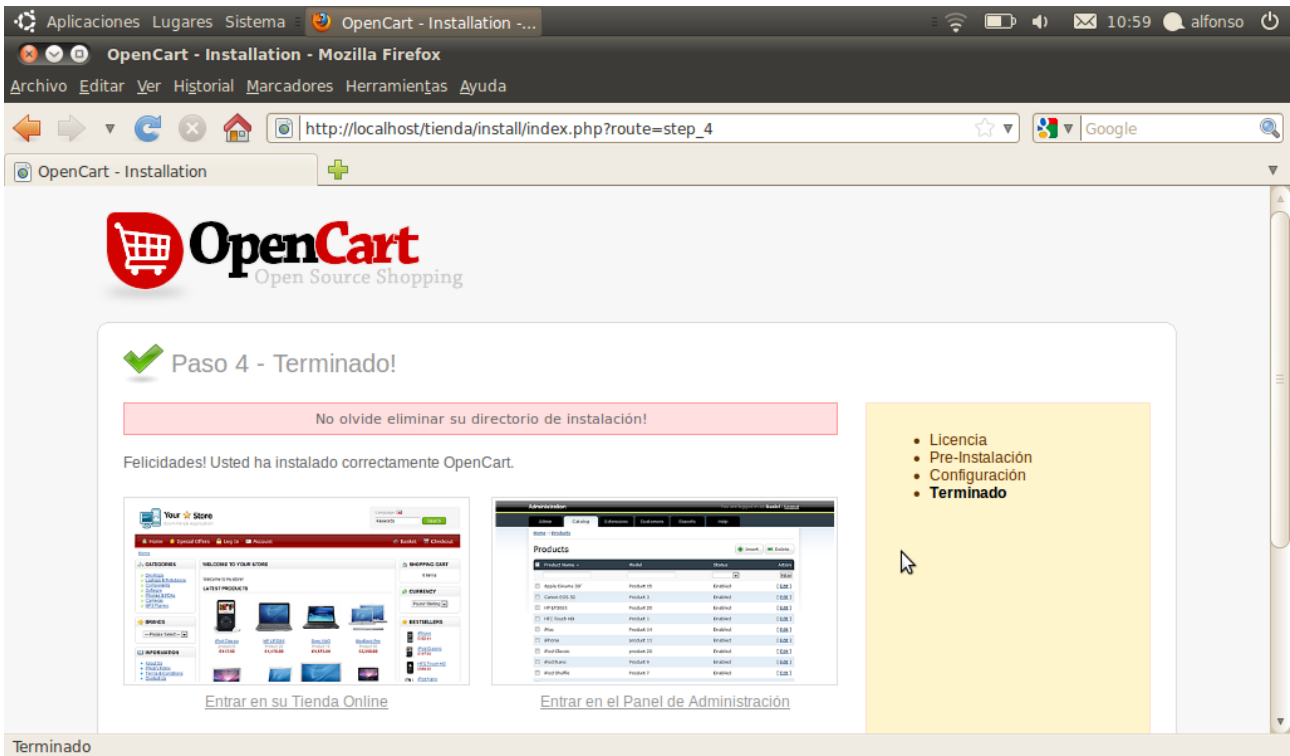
Aplicaciones Lugares Sistema OpenCart - Installation -... 10:59 alfonso

OpenCart - Installation - Mozilla Firefox

Archivo Editar Ver Historial Marcadores Herramientas Ayuda

http://localhost/tienda/install/index.php?route=step_4

Google

OpenCart - Installation

OpenCart
Open Source Shopping

Paso 4 - Terminado!

No olvide eliminar su directorio de instalación!

Felicidades! Usted ha instalado correctamente OpenCart.

Your Store

Products

Entrar en su Tienda Online

Entrar en el Panel de Administración

- Licencia
- Pre-Instalación
- Configuración
- Terminado

Terminado